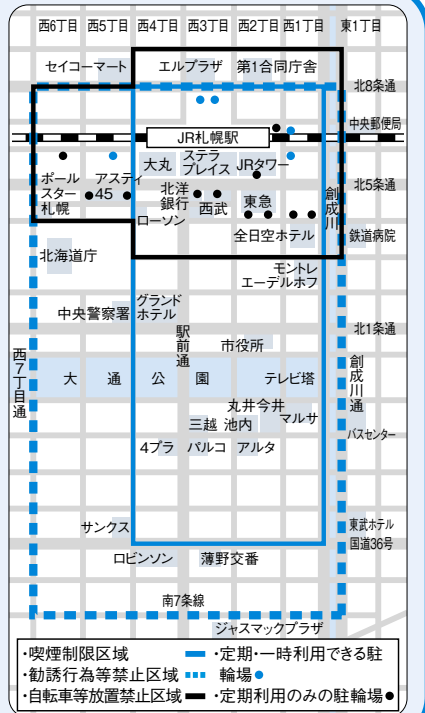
西6丁目 西5丁目 西4丁目 西3丁目 西2丁目 西1丁目 東1丁目

セイコーマート エルプラザ 第1合同庁舎

北8条通

JR札幌駅

中央郵便局

大丸 ステラプレイス JRタワー

ポールスター札幌 アスティ45 北洋銀行 西武 東急 創成川

北5条通

ローソン

全日空ホテル

鉄道病院

北海道庁

モントレエーデルホフ

中央警察署 グランドホテル

北1条通

駅前通

西7丁目通

市役所

創成川通

大 通 公 園 テレビ塔

丸井今井 三越 池内 マルサ

バスセンター

4プラ パルコ アルタ

サンクス

東武ホテル

国道36号

ロビンソン 薄野交番

南7条線

ジャスマックプラザ

・喫煙制限区域
・勧誘行為等禁止区域
・自転車等放置禁止区域
・定期・一時利用できる駐輪場●
・定期利用のみの駐輪場●